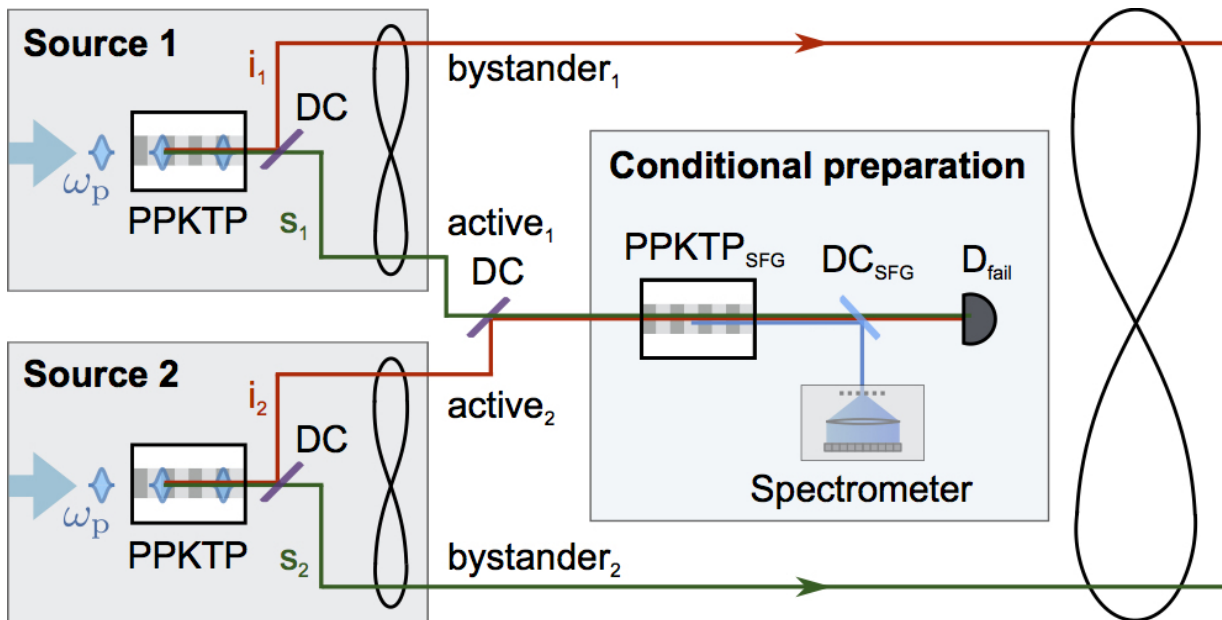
Source 1
$i_1$
bystander$_1$
DC
$\omega_p$
PPKTP
$s_1$
Conditional preparation
active$_1$
DC
PPKTP$_{SFG}$
DC$_{SFG}$
D$_{fail}$
Source 2
$i_2$
active$_2$
DC
$\omega_p$
PPKTP
Spectrometer
$s_2$
bystander$_2$